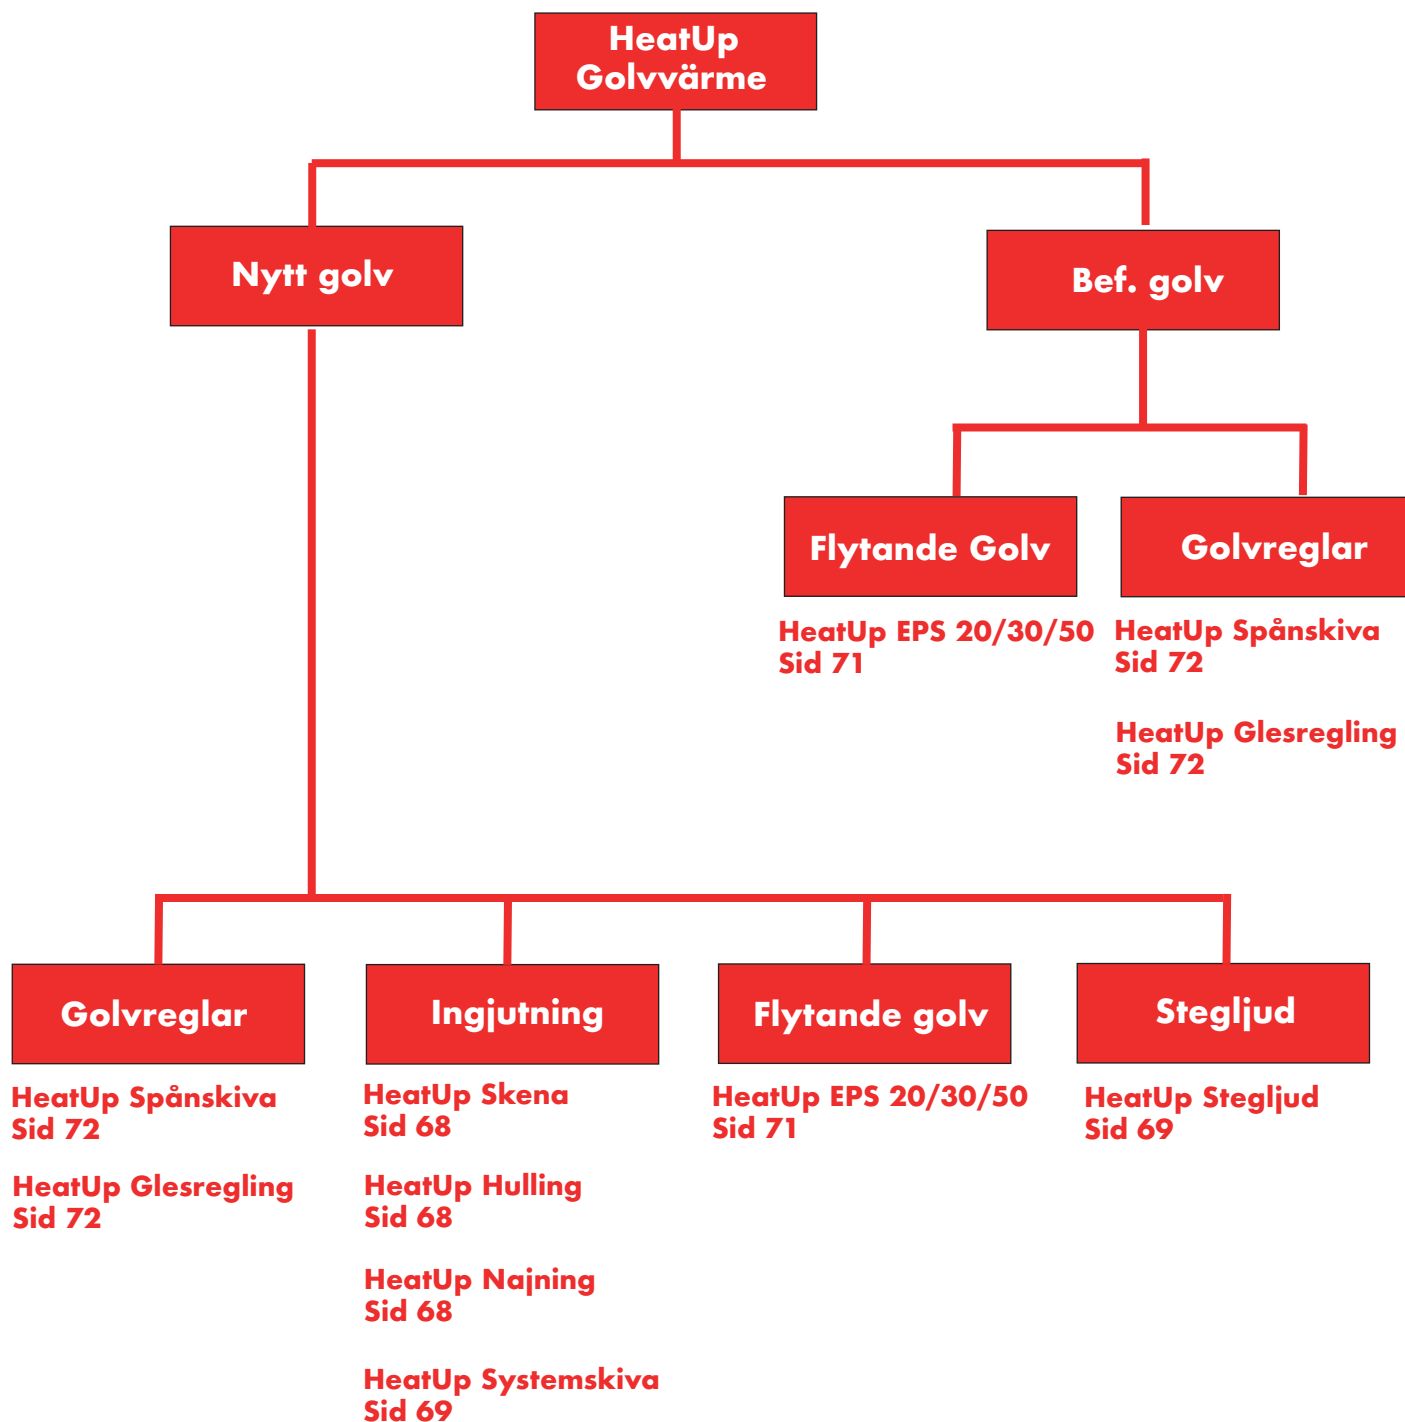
HeatUp Golvvärme

Nytt golv

Bef. golv

Flytande Golv

HeatUp EPS 20/30/50
Sid 71

Golvreglar

HeatUp Spånskiva
Sid 72

HeatUp Glesregling
Sid 72

Golvreglar

HeatUp Spånskiva
Sid 72

HeatUp Glesregling
Sid 72

Ingjutning

HeatUp Skena
Sid 68

HeatUp Hulling
Sid 68

HeatUp Najning
Sid 68

HeatUp Systemskiva
Sid 69

Flytande golv

HeatUp EPS 20/30/50
Sid 71

Stegljud

HeatUp Stegljud
Sid 69